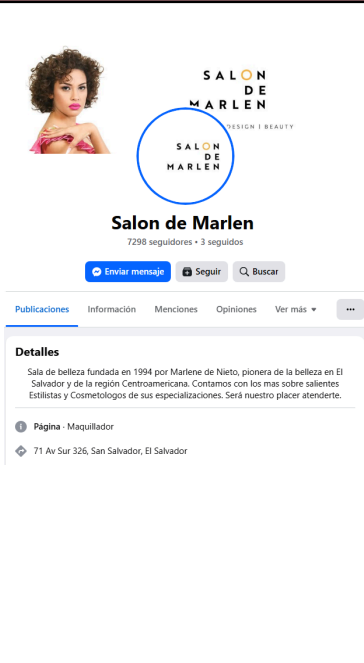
SALON
DE
MARLEN
DESIGN | BEAUTY

SALON
DE
MARLEN

Salon de Marlen
7298 seguidores • 3 seguidos

Enviar mensaje
Seguir
Buscar

Publicaciones
Información
Menciones
Opiniones
Ver más
...

Detalles
Sala de belleza fundada en 1994 por Marlene de Nieto, pionera de la belleza en El Salvador y de la región Centroamericana. Contamos con los mas sobre salientes Estilistas y Cosmetologos de sus especializaciones. Será nuestro placer atenderte.

Página · Maquillador

71 Av Sur 326, San Salvador, El Salvador